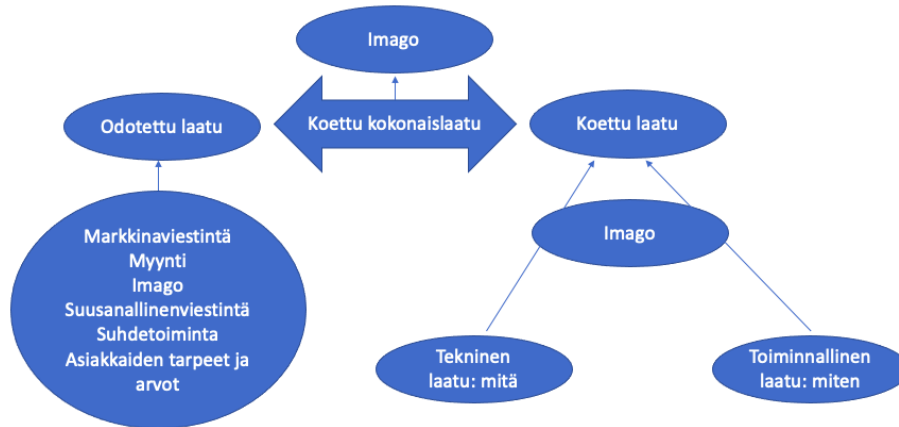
Imago

Odotettu laatu

Koettu kokonaislaatu

Koettu laatu

Markkinaviestintä
Myynti
Imago
Suusanallinenviestintä
Suhdetoiminta
Asiakkaiden tarpeet ja arvot

Imago

Tekninen laatu: mitä

Toiminnallinen laatu: miten